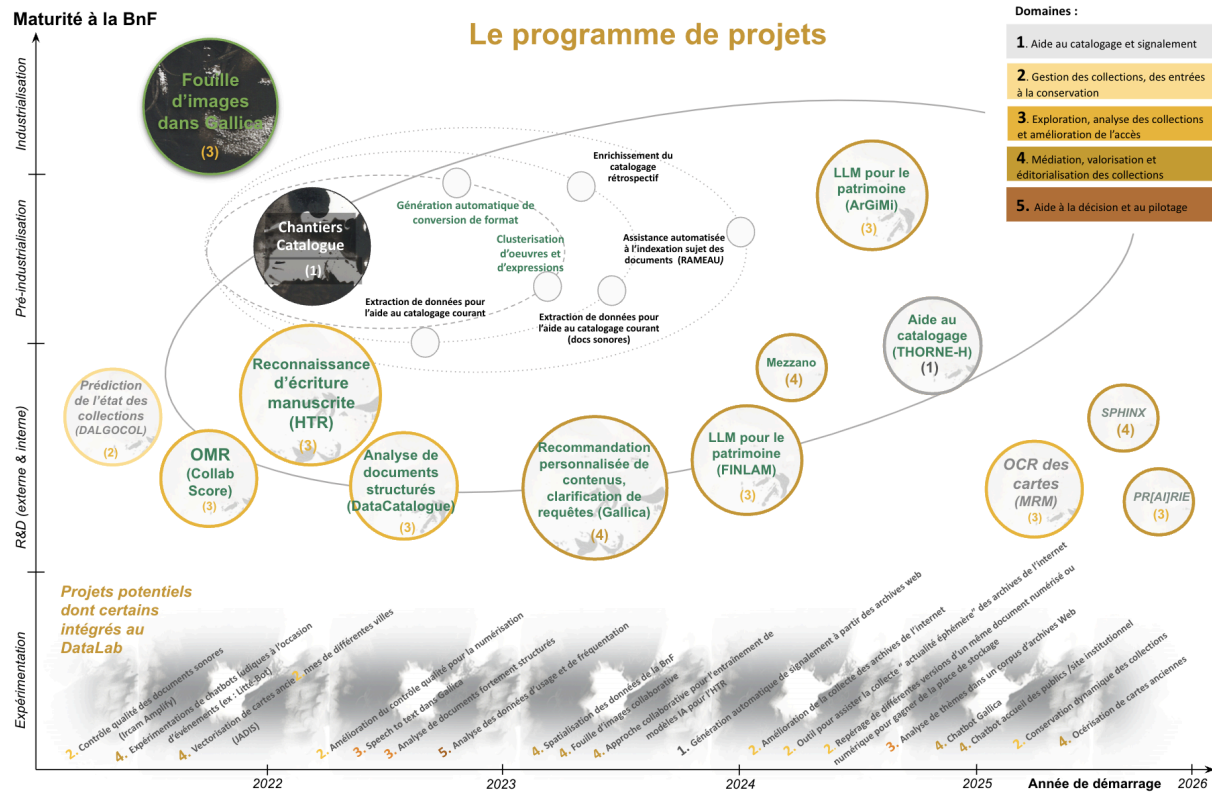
Maturité à la BnF

Le programme de projets

Domaines :

1. Aide au catalogage et signalement

2. Gestion des collections, des entrées à la conservation

3. Exploration, analyse des collections et amélioration de l'accès

4. Médiation, valorisation et éditorialisation des collections

5. Aide à la décision et au pilotage

Industrialisation

Pré-industrialisation

R&D (externe & interne)

Expérimentation

Fouille d'images dans Gallica (3)

Chantiers Catalogue (1)

Enrichissement du catalogage rétrospectif

Génération automatique de conversion de format

Clusterisation d'oeuvres et d'expressions

Assistance automatisée à l'indexation sujet des documents (RAMEAU)

Extraction de données pour l'aide au catalogage courant

Extraction de données pour l'aide au catalogage courant (docs sonores)

LLM pour le patrimoine (ArGiMi) (3)

Aide au catalogage (THORNE-H) (1)

Mezzano (4)

Prédiction de l'état des collections (DALGOCOL) (2)

Reconnaissance d'écriture manuscrite (HTR) (3)

OMR (Collab Score) (3)

Analyse de documents structurés (DataCatalogue) (3)

Recommandation personnalisée de contenus, clarification de requêtes (Gallica) (4)

LLM pour le patrimoine (FINLAM) (3)

SPHINX (4)

OCR des cartes (MRM) (3)

PR[AI]RIE (3)

Projets potentiels dont certains intégrés au DataLab

2. Contrôle qualité des documents sonores (Ircam Amplify)

4. Expérimentations de chatbots ludiques à l'occasion d'événements (ex : Litté Bot)

4. Vectorisation de cartes anciennes de différentes villes (IADIS)

2. Amélioration du contrôle qualité pour la numérisation

3. Speech to text dans Gallica

3. Analyse de documents fortement structurés

5. Analyse des données d'usage et de fréquentation

4. Spatialisation des données de la BnF

4. Fouille d'images collaborative

3. Approche collaborative pour l'entrainement de modèles IA pour l'HTR

1. Génération automatique de signalement à partir des archives web

2. Amélioration de la collecte des archives de l'internet

2. Outil pour assister la collecte " actualité éphémère" des archives de l'internet

2. Repérage de différentes versions d'un même document numérisé ou numérique pour gagner de la place de stockage

3. Analyse de thèmes dans un corpus d'archives Web

4. Chatbot Gallica

4. Chatbot accueil des publics /site institutionnel

2. Conservation dynamique des collections

4. Océrisation de cartes anciennes

2022

2023

2024

2025

Année de démarrage

2026